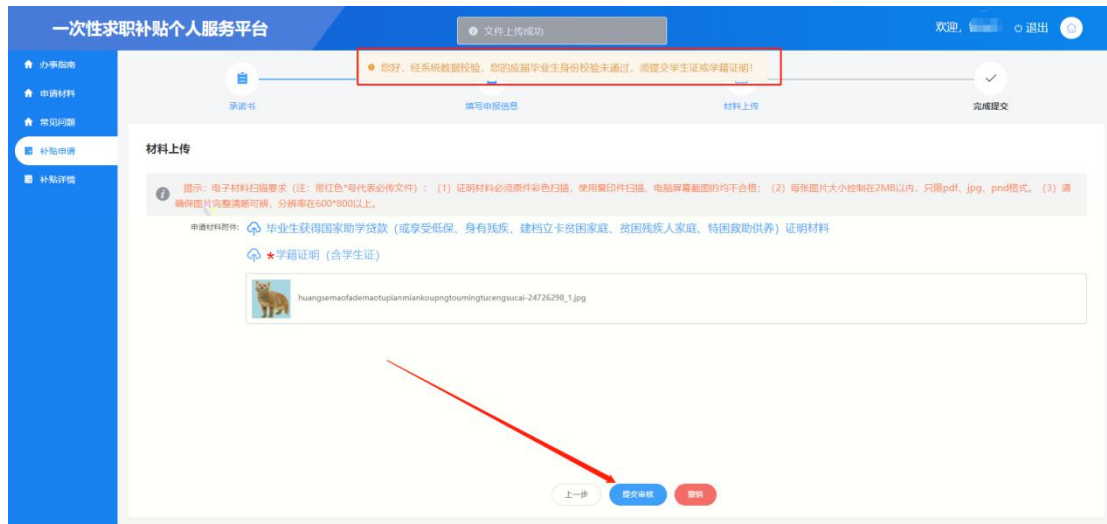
一次性求职补贴个人服务平台

文件上传成功

欢迎， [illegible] 退出

您好，经系统数据校验，您的应届毕业生身份校验未通过，须提交学生证或学籍证明！

办事指南
申请材料
常见问题
补贴申请
补贴详情

承诺书
填写申报信息
材料上传
完成提交

材料上传

提示：电子材料扫描要求（注：带红色*号代表必传文件）：（1）证明材料必须原件彩色扫描，使用复印件扫描、电脑屏幕截图的均不合格；（2）每张图片大小控制在2MB以内，只限pdf、jpg、pnd格式。（3）请确保图片完整清晰可辨，分辨率在600*800以上。

申请材料附件: 毕业生获得国家助学贷款（或享受低保、身有残疾、建档立卡贫困家庭、贫困残疾人家庭、特困救助供养）证明材料

*学籍证明（含学生证）

huangsemaofademaotupianmiankoupngtoumingtucengsucai-24726298_1.jpg

上一步
提交审核
撤销